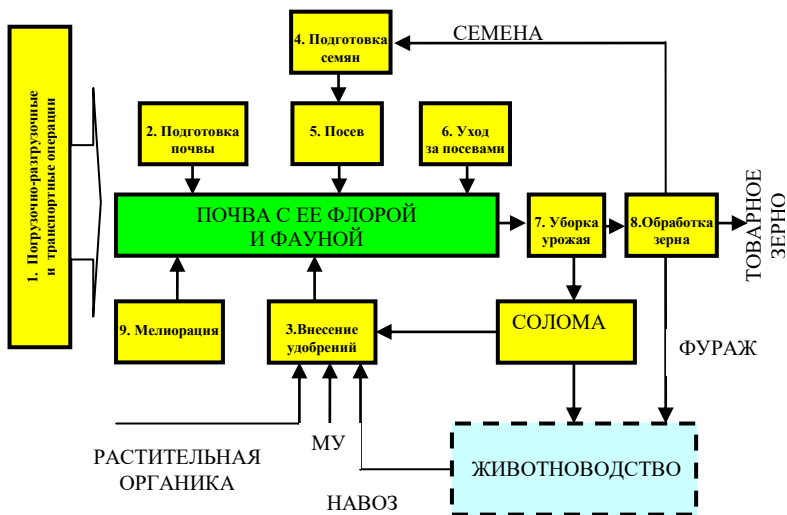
1. Погрузочно-разгрузочные и транспортные операции

4. Подготовка семян

СЕМЕНА

2. Подготовка почвы

5. Посев

6. Уход за посевами

ПОЧВА С ЕЕ ФЛОРОЙ И ФАУНОЙ

7. Уборка урожая

8.Обработка зерна

ТОВАРНОЕ ЗЕРНО

9. Мелиорация

3.Внесение удобрений

СОЛОМА

ФУРАЖ

МУ

РАСТИТЕЛЬНАЯ ОРГАНИКА

ЖИВОТНОВОДСТВО

НАВОЗ